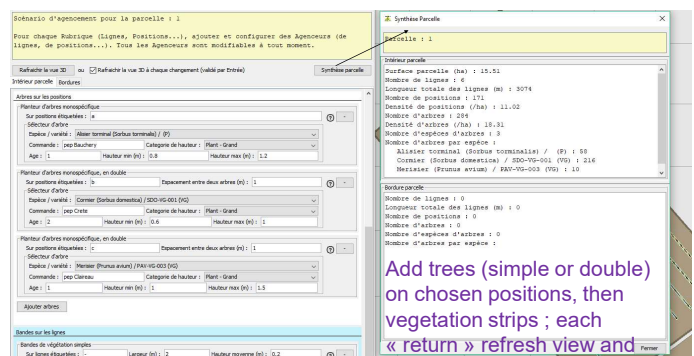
Scénario d'agencement pour la parcelle : 1

Pour chaque Rubrique (Lignes, Positions...), ajouter et configurer des Agenceurs (de lignes, de positions...). Tous les Agenceurs sont modifiables à tout moment.

Rafraichir la vue 3D ou Rafraichir la vue 3D à chaque changement (validé par Entrée) Synthèse parcelle

Intérieur parcelle Bordures

Arbres sur les positions

Planteur d'arbres monospécifique
Sur positions étiquetées : a
Sélecteur d'arbre
Espèce / variété : Alisier torminal (Sorbus torminalis) / (P)
Commande : pep Bauchery Categorie de hauteur : Plant - Grand
Age : 1 Hauteur min (m) : 0.8 Hauteur max (m) : 1.2

Planteur d'arbres monospécifique, en double
Sur positions étiquetées : b Espacement entre deux arbres (m) : 1
Sélecteur d'arbre
Espèce / variété : Cormier (Sorbus domestica) / SDO-VG-001 (VG)
Commande : pep Crete Categorie de hauteur : Plant - Grand
Age : 2 Hauteur min (m) : 0.6 Hauteur max (m) : 1

Planteur d'arbres monospécifique, en double
Sur positions étiquetées : c Espacement entre deux arbres (m) : 1
Sélecteur d'arbre
Espèce / variété : Merisier (Prunus avium) / PAV-VG-003 (VG)
Commande : pep Claireau Categorie de hauteur : Plant - Grand
Age : 1 Hauteur min (m) : 1 Hauteur max (m) : 1.5

Ajouter arbres

Bandes sur les lignes

Bandes de végétation simples
Sur lignes étiquetées : - Largeur (m) : 2 Hauteur moyenne (m) : 0.2

Synthèse Parcelle

Parcelle : 1

Intérieur parcelle
Surface parcelle (ha) : 15.51
Nombre de lignes : 6
Longueur totale des lignes (m) : 3074
Nombre de positions : 171
Densité de positions (/ha) : 11.02
Nombre d'arbres : 284
Densité d'arbres (/ha) : 18.31
Nombre d'espèces d'arbres : 3
Nombre d'arbres par espèce :
Alisier torminal (Sorbus torminalis) / (P) : 58
Cormier (Sorbus domestica) / SDO-VG-001 (VG) : 216
Merisier (Prunus avium) / PAV-VG-003 (VG) : 10

Bordure parcelle
Nombre de lignes : 0
Longueur totale des lignes (m) : 0
Nombre de positions : 0
Nombre d'arbres : 0
Nombre d'espèces d'arbres : 0
Nombre d'arbres par espèce :

Add trees (simple or double) on chosen positions, then vegetation strips ; each « return » refresh view and

Fermer